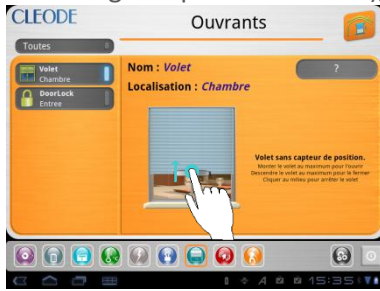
CLEODE
Ouvrants
Toutes
Volet
Chambre
DoorLock
Entree
Nom : Volet
Localisation : Chambre
?
Volet sans capteur de position.
Monter le volet au maximum pour l'ouvrir
Descendre le volet au maximum pour le fermer
Cliquer au milieu pour arrêter le volet
15:35